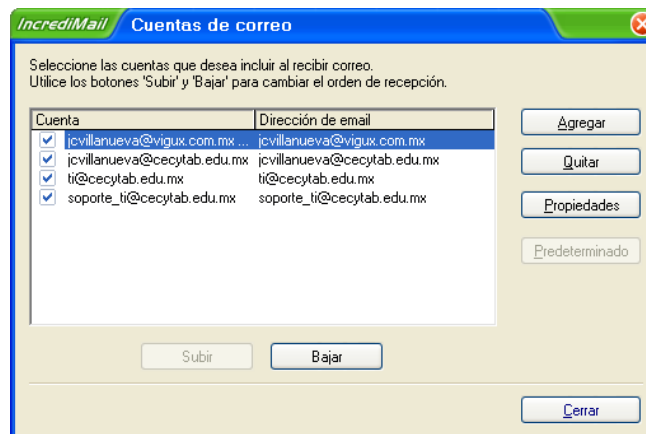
IncrediMail Cuentas de correo

Seleccione las cuentas que desea incluir al recibir correo.
Utilice los botones 'Subir' y 'Bajar' para cambiar el orden de recepción.

| Cuenta | Dirección de email |
|---|---|
| jcvillanueva@vigux.com.mx ... | jcvillanueva@vigux.com.mx |
| jcvillanueva@cecytab.edu.mx | jcvillanueva@cecytab.edu.mx |
| ti@cecytab.edu.mx | ti@cecytab.edu.mx |
| soporte_ti@cecytab.edu.mx | soporte_ti@cecytab.edu.mx |

Agregar
Quitar
Propiedades
Predeterminado

Subir
Bajar

Cerrar